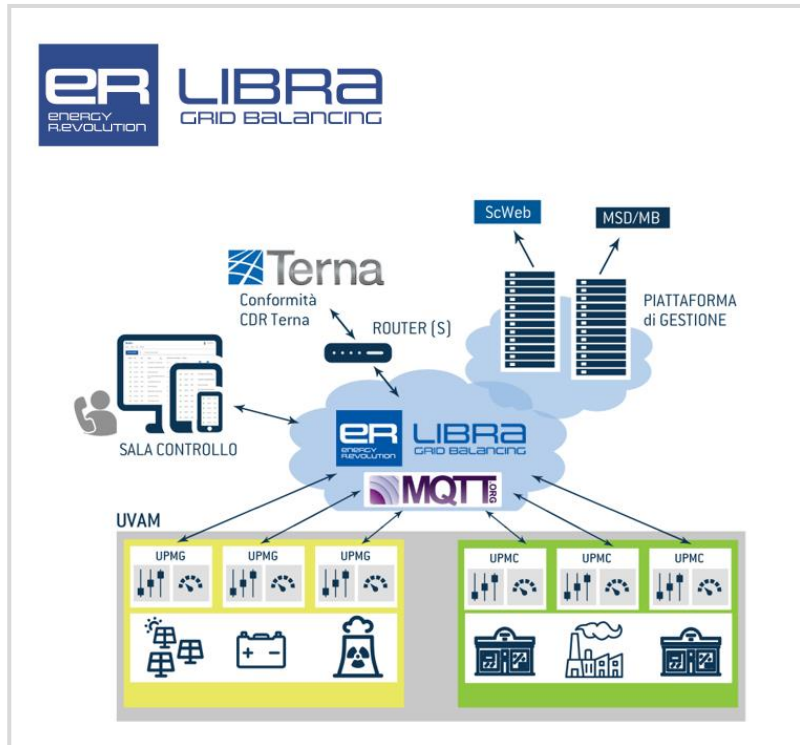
eR
ENERGY
R.EVOLUTION
LIBRA
GRID BALANCING

ScWeb

MSD/MB

Terna

Conformità
CDR Terna

ROUTER (S)

PIATTAFORMA
di GESTIONE

SALA CONTROLLO

eR
ENERGY
R.EVOLUTION
LIBRA
GRID BALANCING

MQTT
ORG

UVAM

UPMG

UPMG

UPMG

UPMC

UPMC

UPMC

+ −